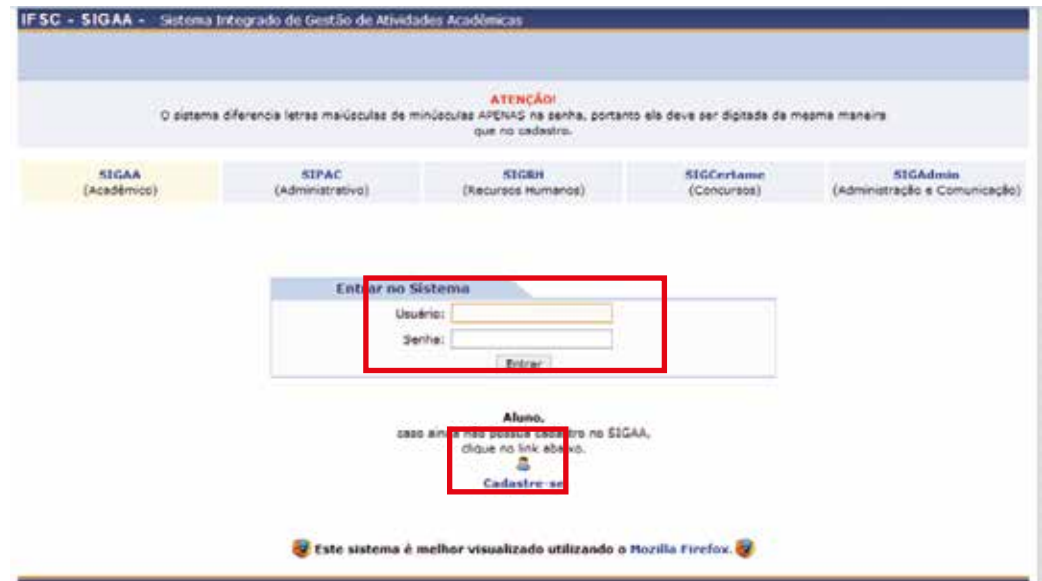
IFSC - SIGAA - Sistema Integrado de Gestão de Atividades Acadêmicas

ATENÇÃO!
O sistema diferencia letras maiúsculas de minúsculas APENAS na senha, portanto ela deve ser digitada da mesma maneira que no cadastro.

| SIGAA (Acadêmico) | SIPAC (Administrativo) | SIGRH (Recursos Humanos) | SIGCertame (Concursos) | SIGAdmin (Administração e Comunicação) |
|---|---|---|---|---|

Entrar no Sistema
Usuário:
Senha:
Entrar

Aluno,
caso ainda não possua cadastro no SIGAA,
clique no link abaixo.
Cadastre-se

Este sistema é melhor visualizado utilizando o Mozilla Firefox.